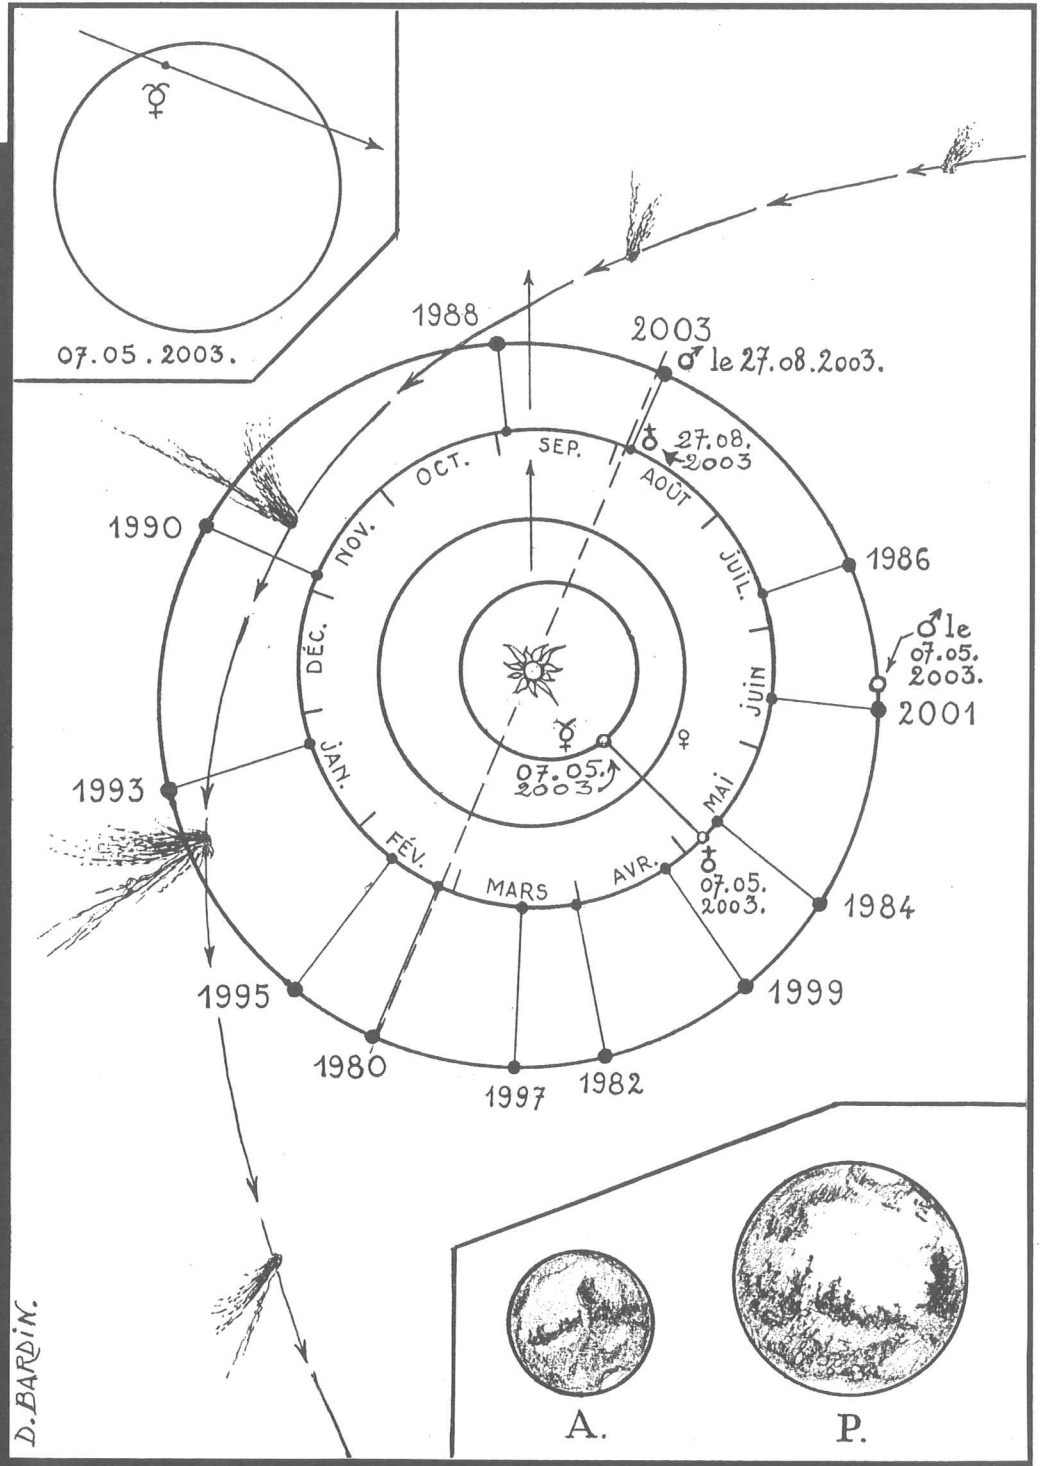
☿

07.05.2003.

1988

2003

♂ le 27.08.2003.

♁ 27.08.2003

SEP.

OCT.

AOÛT

NOV.

1990

JUIL.

1986

DÉC.

♂ le 07.05.2003.

JUIN

2001

☿

♀

07.05.2003

JAN.

1993

MAI

♁ 07.05.2003.

FÉV.

MARS

AVR.

1984

1999

1995

1980

1997

1982

D.BARDIN.

A.

P.